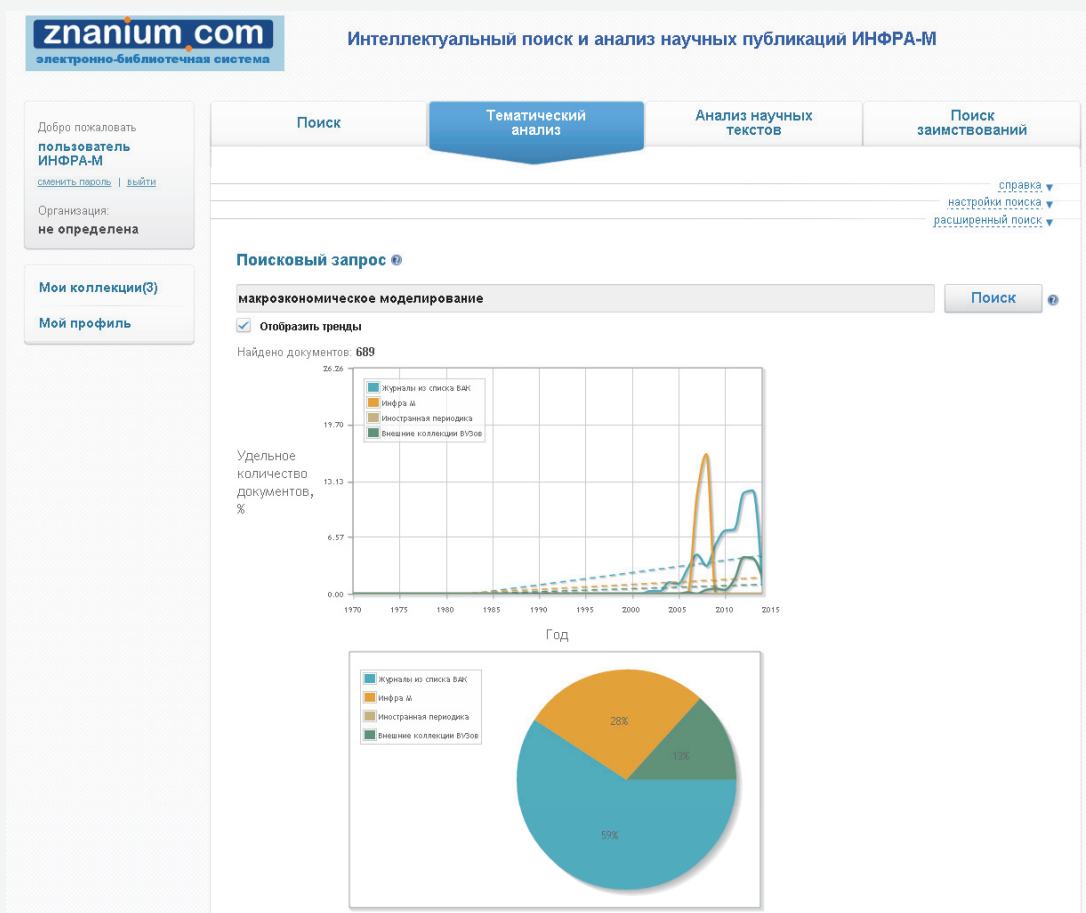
znanium.com
электронно-библиотечная система

Интеллектуальный поиск и анализ научных публикаций ИНФРА-М

Добро пожаловать
пользователь ИНФРА-М
сменить пароль | выйти
Организация:
не определена

Мои коллекции(3)
Мой профиль

Поиск | Тематический анализ | Анализ научных текстов | Поиск заимствований

справка ▼
настройки поиска ▼
расширенный поиск ▼

Поисковый запрос

макроэкономическое моделирование

Поиск

Отобразить тренды

Найдено документов: 689

26.26
19.70
13.13
6.57
0.00

Удельное количество документов, %

Журналы из списка ВАК
Инфра-М
Иностранная периодика
Внешние коллекции ВУЗов

1970 1975 1980 1985 1990 1995 2000 2005 2010 2015

Год

Журналы из списка ВАК
Инфра-М
Иностранная периодика
Внешние коллекции ВУЗов

28%
13%
59%